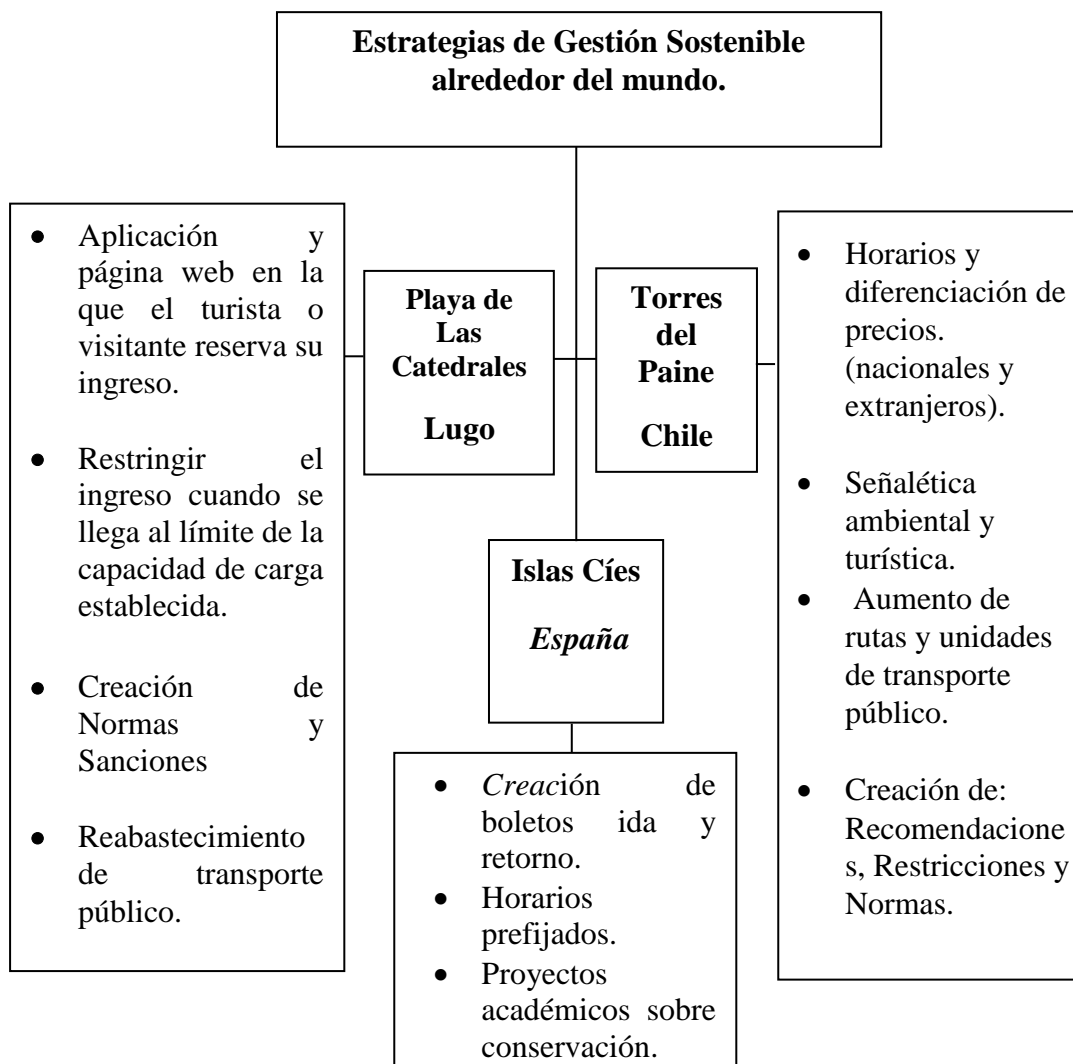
Estrategias de Gestión Sostenible alrededor del mundo.

- Aplicación y página web en la que el turista o visitante reserva su ingreso.
- Restringir el ingreso cuando se llega al límite de la capacidad de carga establecida.
- Creación de Normas y Sanciones
- Reabastecimiento de transporte público.

Playa de Las Catedrales

Lugo

Torres del Paine

Chile

- Horarios y diferenciación de precios. (nacionales y extranjeros).
- Señalética ambiental y turística.
- Aumento de rutas y unidades de transporte público.
- Creación de: Recomendaciones, Restricciones y Normas.

Islas Cíes

España

- Creación de boletos ida y retorno.
- Horarios prefijados.
- Proyectos académicos sobre conservación.